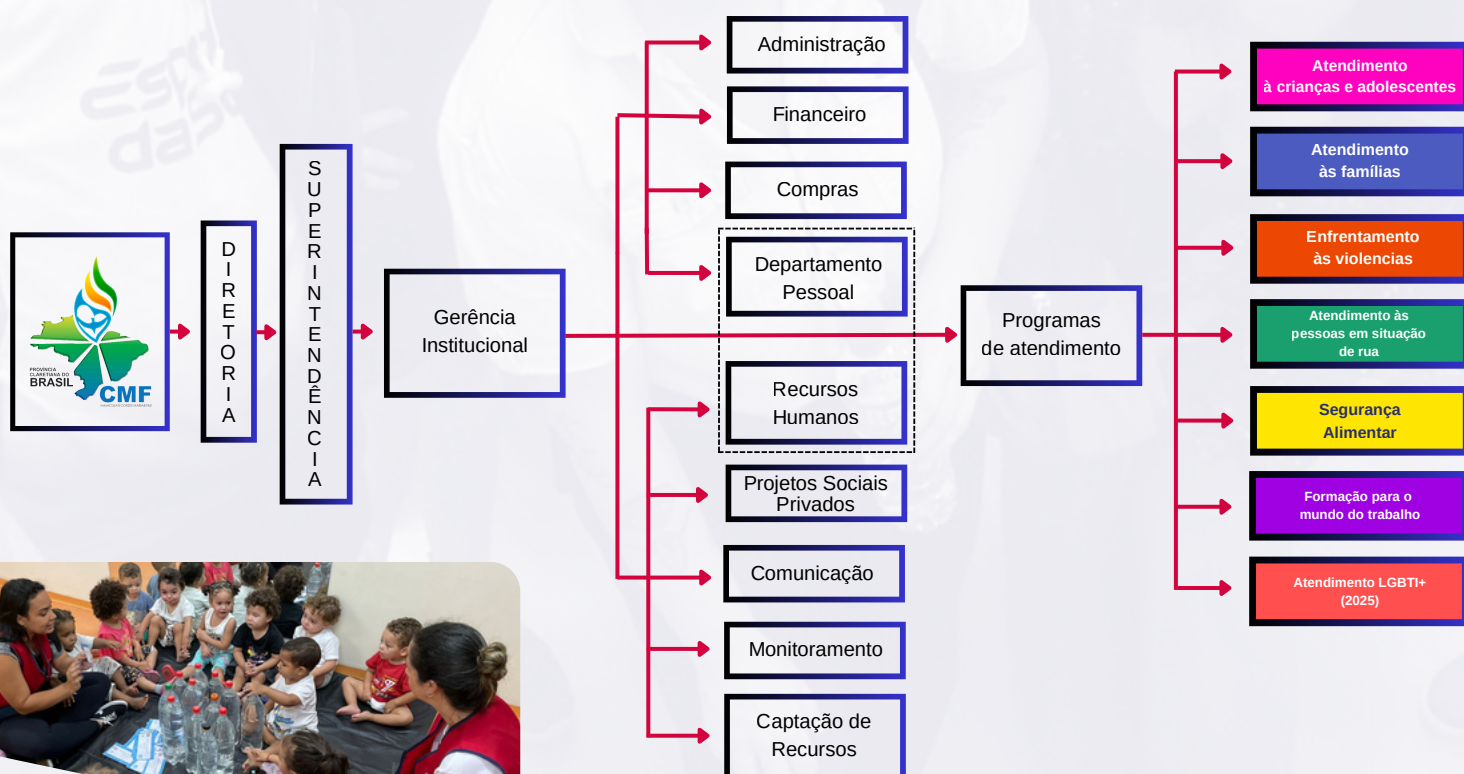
PROVÍNCIA CLARETIANA DO BRASIL
CMF

DIRETORIA

SUPERINTENDÊNCIA

Gerência Institucional

Administração

Financeiro

Compras

Departamento Pessoal

Recursos Humanos

Projetos Sociais Privados

Comunicação

Monitoramento

Captação de Recursos

Programas de atendimento

Atendimento à crianças e adolescentes

Atendimento às famílias

Enfrentamento às violencias

Atendimento às pessoas em situação de rua

Segurança Alimentar

Formação para o mundo do trabalho

Atendimento LGBTI+ (2025)